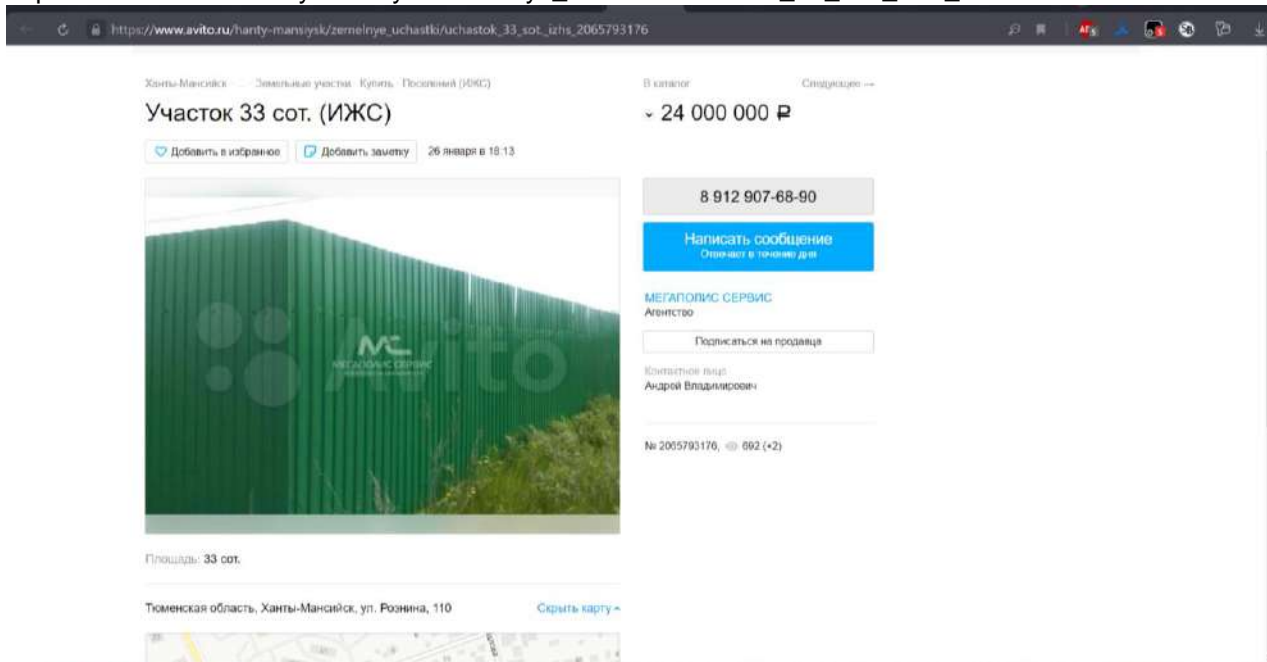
https://www.avito.ru/hanty-mansiysk/zemelnye_uchastki/uchastok_33_sot._izhs_2065793176

Ханты-Мансийск · Земельные участки · Купить · Поселений (ИЖС)

Участок 33 сот. (ИЖС)

Добавить в избранное
Добавить заметку
26 января в 18:13

В каталог
Следующее →

24 000 000 ₽

8 912 907-68-90

Написать сообщение
Отвечает в течение дня

МЕГАПОЛИС СЕРВИС
Агентство

Подписаться на продавца

Контактное лицо
Андрей Владимирович

№ 2065793176, 692 (+2)

МЕГАПОЛИС СЕРВИС

Avito

Площадь: 33 сот.

Тюменская область, Ханты-Мансийск, ул. Рознина, 110

Скрыть карту